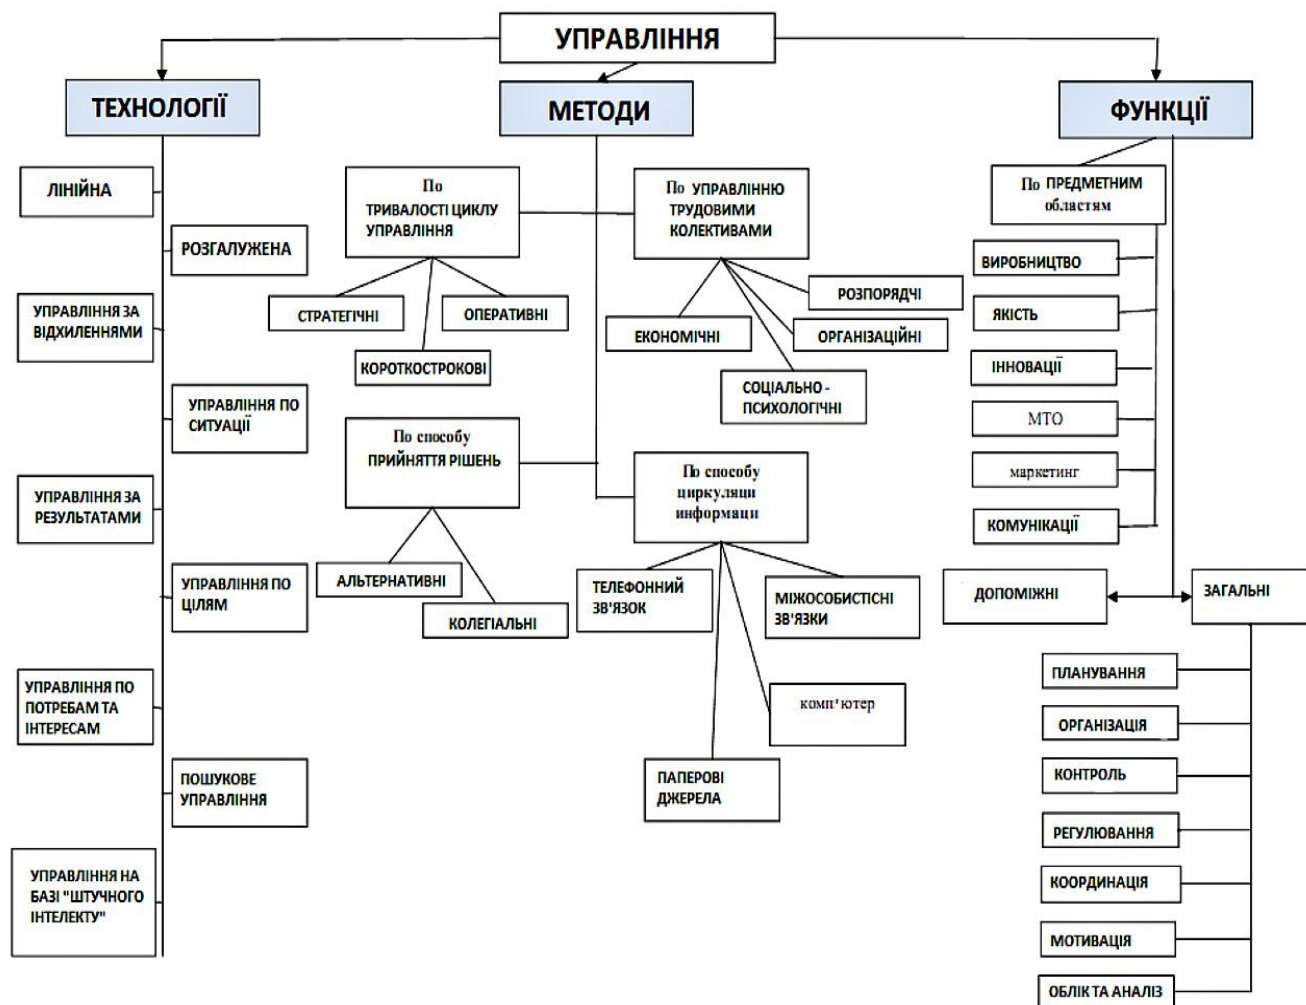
УПРАВЛІННЯ

ТЕХНОЛОГІЇ

МЕТОДИ

ФУНКЦІЇ

ЛІНІЙНА

РОЗГАЛУЖЕНА

УПРАВЛІННЯ ЗА ВІДХИЛЕННЯМИ

УПРАВЛІННЯ ПО СИТУАЦІЇ

УПРАВЛІННЯ ЗА РЕЗУЛЬТАТАМИ

УПРАВЛІННЯ ПО ЦІЛЯМ

УПРАВЛІННЯ ПО ПОТРЕБАМ ТА ІНТЕРЕСАМ

ПОШУКОВЕ УПРАВЛІННЯ

УПРАВЛІННЯ НА БАЗІ "ШТУЧНОГО ІНТЕЛЕКТУ"

По ТРИВАЛОСТІ ЦИКЛУ УПРАВЛІННЯ

СТРАТЕГІЧНІ

ОПЕРАТИВНІ

КОРОТКОСТРОКОВІ

По УПРАВЛІННЮ ТРУДОВИМИ КОЛЕКТИВАМИ

РОЗПОРЯДЧІ

ЕКОНОМІЧНІ

ОРГАНІЗАЦІЙНІ

СОЦІАЛЬНО - ПСИХОЛОГІЧНІ

По способу ПРИЙНЯТТЯ РІШЕНЬ

АЛЬТЕРНАТИВНІ

КОЛЕГІАЛЬНІ

По способу циркуляци информаци

ТЕЛЕФОННИЙ ЗВ'ЯЗОК

МІЖОСОБИСТІСНІ ЗВ'ЯЗКИ

комп'ютер

ПАПЕРОВІ ДЖЕРЕЛА

По ПРЕДМЕТНИМ областям

ВИРОБНИЦТВО

ЯКІСТЬ

ІННОВАЦІЇ

МТО

маркетинг

КОМУНІКАЦІЇ

ДОПОМІЖНІ

ЗАГАЛЬНІ

ПЛАНУВАННЯ

ОРГАНІЗАЦІЯ

КОНТРОЛЬ

РЕГУЛЮВАННЯ

КООРДИНАЦІЯ

МОТИВАЦІЯ

ОБЛІК ТА АНАЛІЗ